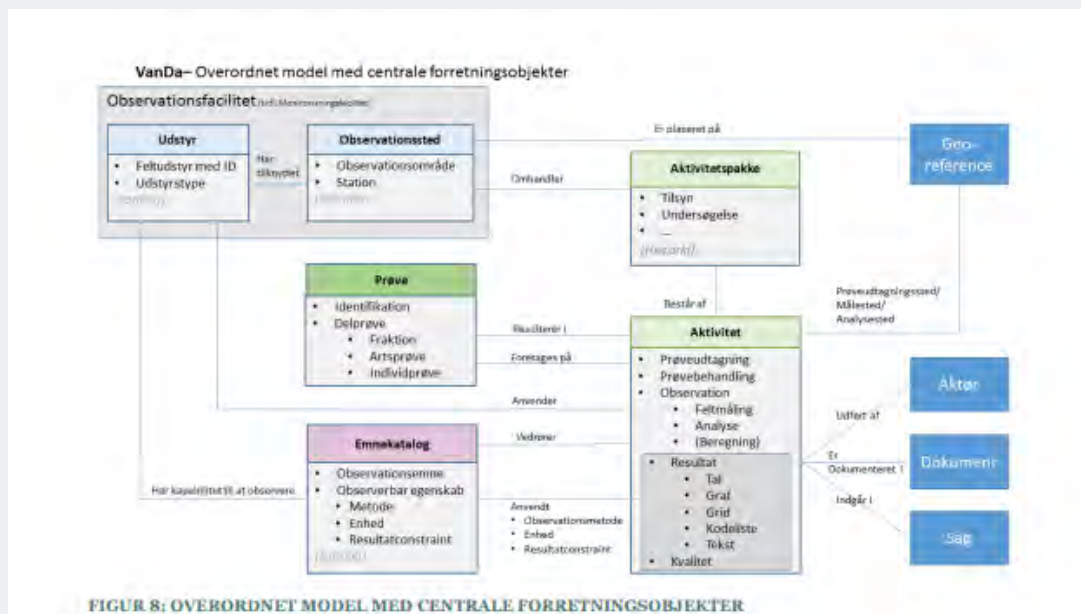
VanDa– Overordnet model med centrale forretningobjekter

Observationsfacilitet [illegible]

Udstyr
• Feltudstyr med ID
• Udstyrstype
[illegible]

Har tilknyttet

Observationssted
• Observationsområde
• Station
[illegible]

Er placeret på

Geo-reference

Omhandler

Aktivitetspakke
• Tilsyn
• Undersøgelse
• ...
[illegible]

Prøve
• Identifikation
• Delprøve
  • Fraktion
  • Artsprøve
  • Individprøve

Består af

Prøveudtagningssted/ Målested/ Analysested

Resulterer i

Foretages på

Aktivitet
• Prøveudtagning
• Prøvebehandling
• Observation
  • Feltmåling
  • Analyse
  • (Beregning)
• Resultat
  • Tal
  • Graf
  • Grid
  • Kodeliste
  • Tekst
• Kvalitet

Anvender

Aktør

Udført af

Vedrører

Emnekatalog
• Observationsemne
• Observerbar egenskab
  • Metode
  • Enhed
  • Resultatconstraint
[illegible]

Er Dokumenteret i

Dokument

Har kapabilitet til at observere

Anvendt
• Observationsmetode
• Enhed
• Resultatconstraint

Indgår i

Sag

FIGUR 8: OVERORDNET MODEL MED CENTRALE FORRETNINGSOBJEKTER